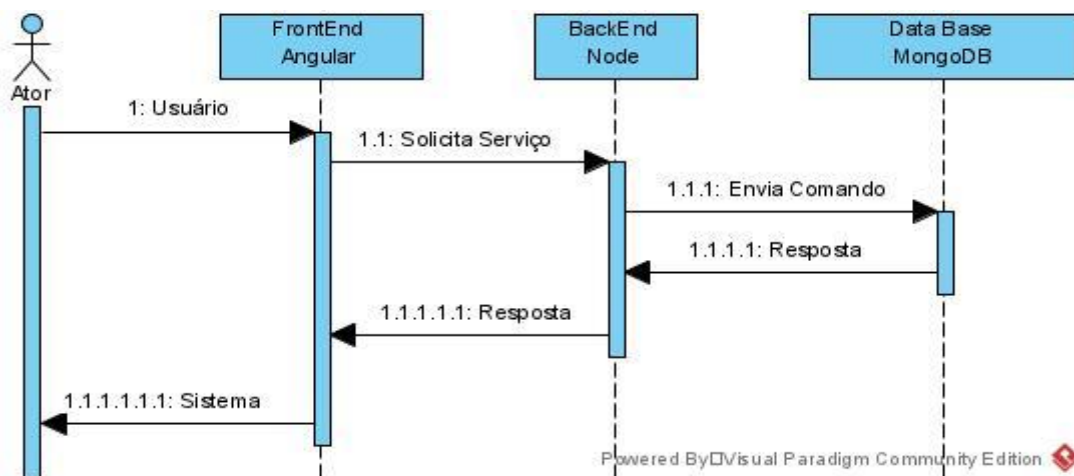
Ator

FrontEnd
Angular

BackEnd
Node

Data Base
MongoDB

1: Usuário

1.1: Solicita Serviço

1.1.1: Envia Comando

1.1.1.1: Resposta

1.1.1.1.1: Resposta

1.1.1.1.1.1: Sistema

Powered By□Visual Paradigm Community Edition